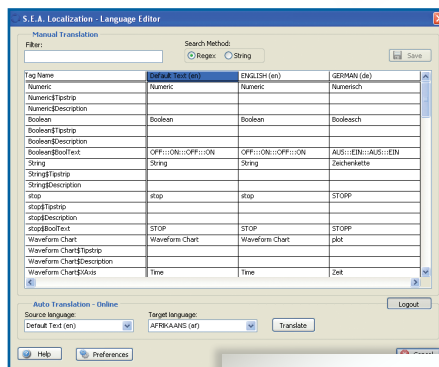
S.E.A. Localization - Language Editor

Manual Translation

Filter:

Search Method:
Regex String

Save

| Tag Name | Default Text (en) | ENGLISH (en) | GERMAN (de) |
|---|---|---|---|
| Numeric | Numeric | Numeric | Numerisch |
| Numeric$Tipstrip | | | |
| Numeric$Description | | | |
| Boolean | Boolean | Boolean | Booleasch |
| Boolean$Tipstrip | | | |
| Boolean$Description | | | |
| Boolean$BoolText | OFF:::ON:::OFF:::ON | OFF:::ON:::OFF:::ON | AUS:::EIN:::AUS:::EIN |
| String | String | String | Zeichenkette |
| String$Tipstrip | | | |
| String$Description | | | |
| stop | stop | stop | STOPP |
| stop$Tipstrip | | | |
| stop$Description | | | |
| stop$BoolText | STOP | STOP | STOPP |
| Waveform Chart | Waveform Chart | Waveform Chart | plot |
| Waveform Chart$Tipstrip | | | |
| Waveform Chart$Description | | | |
| Waveform Chart$XAxis | Time | Time | Zeit |

Auto Translation - Online

Logout

Source language:
Default Text (en)

Target language:
AFRIKAANS (af)

Translate

Help

Preferences

Cancel